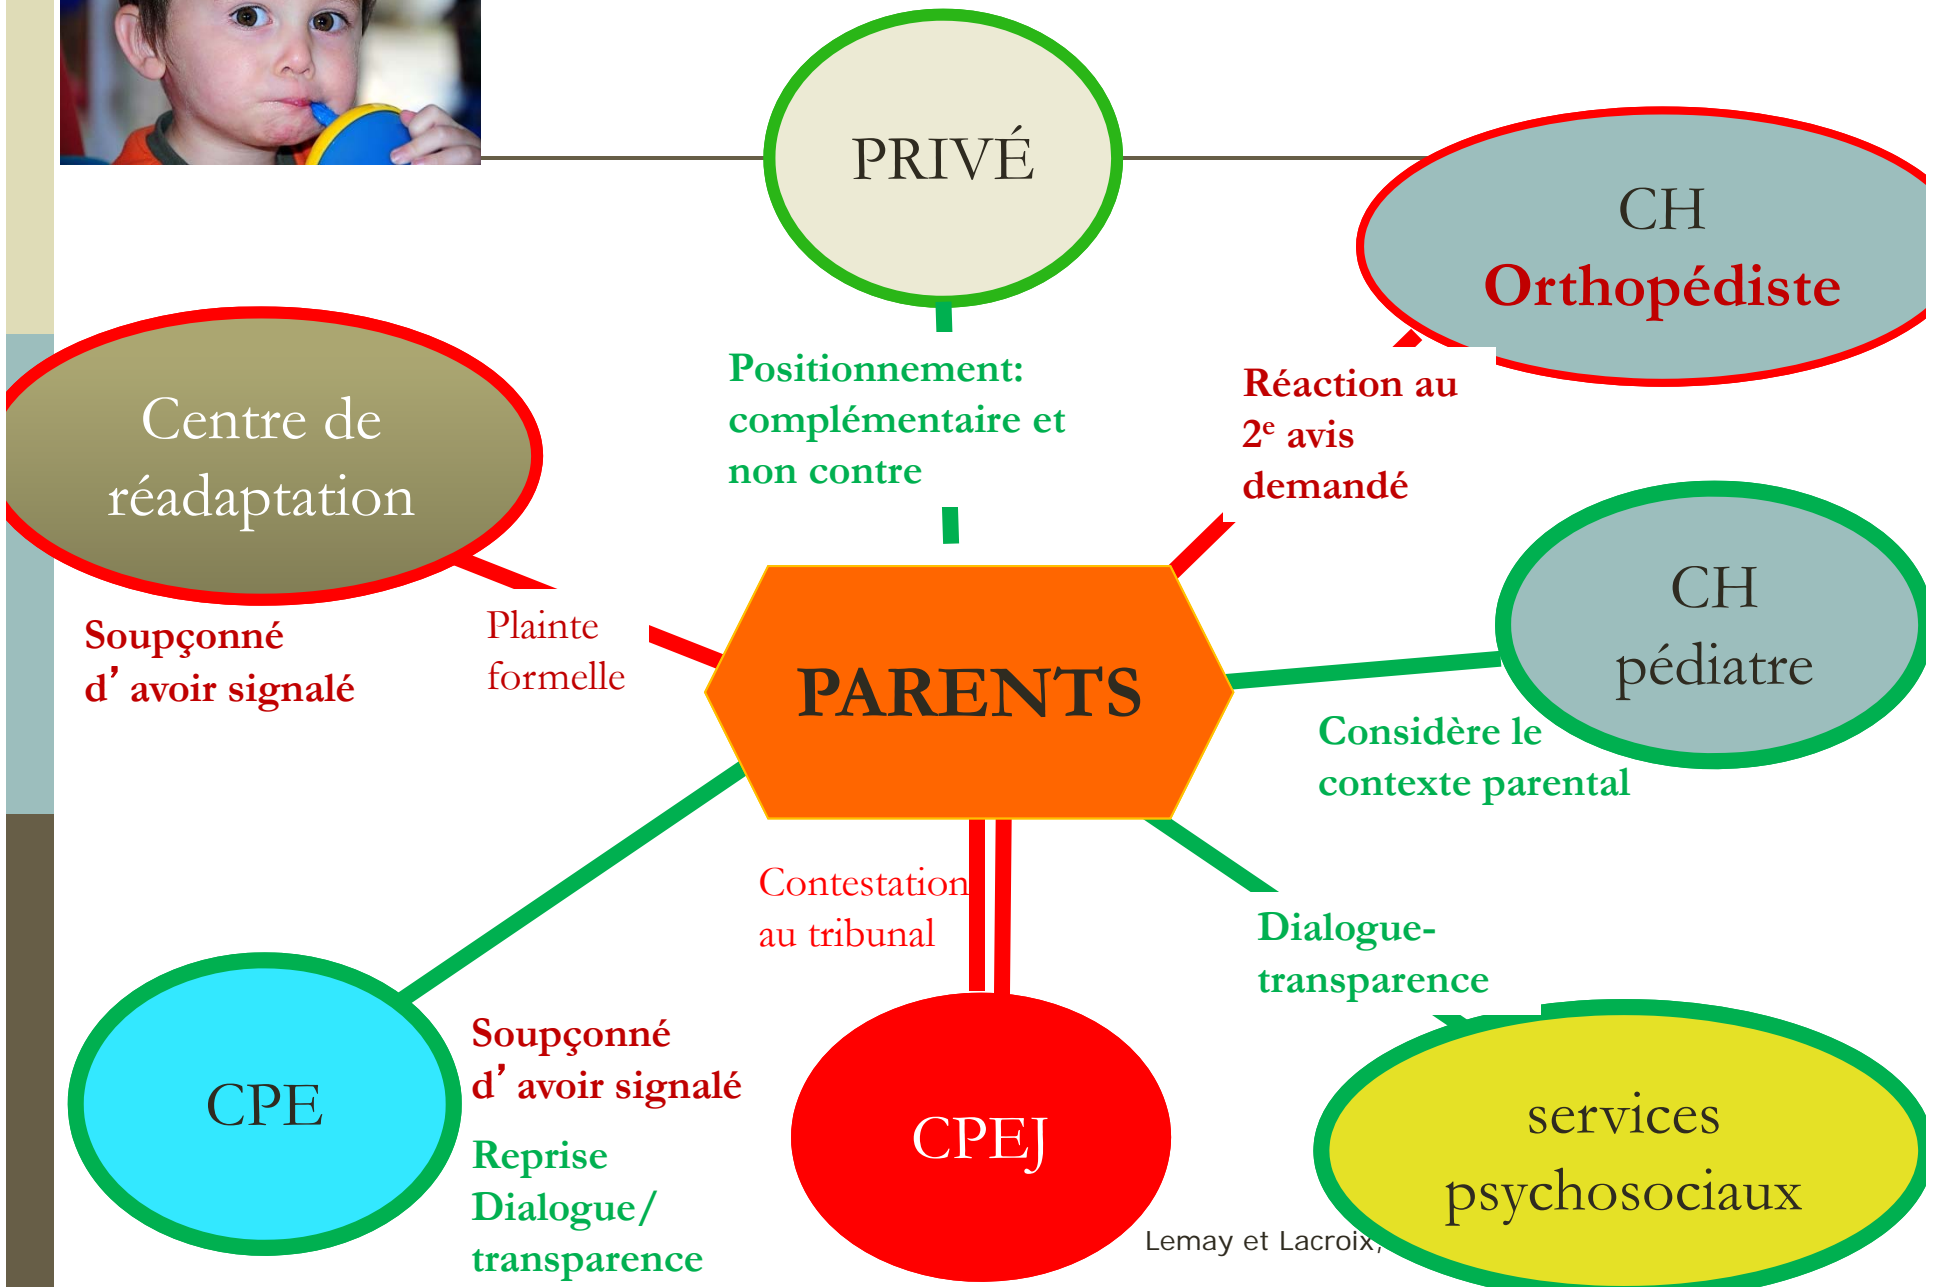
PRIVÉ

CH
Orthopédiste

Centre de réadaptation

Positionnement: complémentaire et non contre

Réaction au $2^e$ avis demandé

CH pédiatre

Soupçonné d'avoir signalé

Plainte formelle

PARENTS

Considère le contexte parental

Contestation au tribunal

Dialogue-transparence

CPE

Soupçonné d'avoir signalé

Reprise Dialogue/ transparence

CPEJ

services psychosociaux

Lemay et Lacroix,